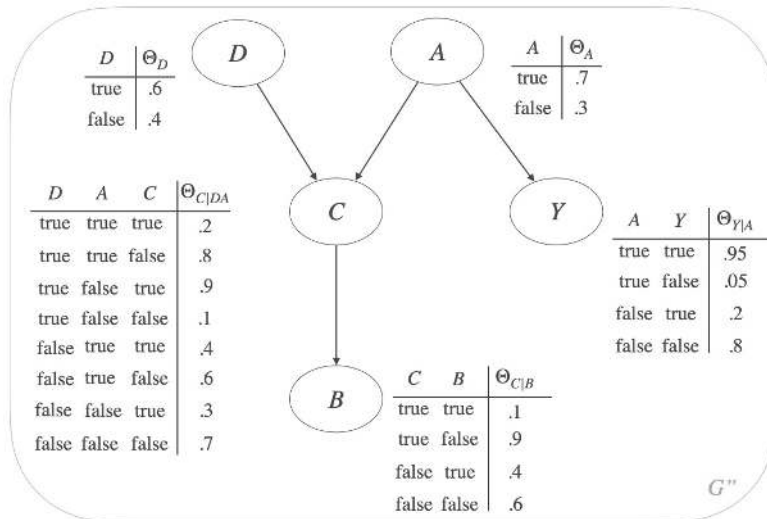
$D$

$A$

| $D$ | $\Theta_D$ |
|---|---|
| true | .6 |
| false | .4 |

| $A$ | $\Theta_A$ |
|---|---|
| true | .7 |
| false | .3 |

$C$

$Y$

| $D$ | $A$ | $C$ | $\Theta_{C\|DA}$ |
|---|---|---|---|
| true | true | true | .2 |
| true | true | false | .8 |
| true | false | true | .9 |
| true | false | false | .1 |
| false | true | true | .4 |
| false | true | false | .6 |
| false | false | true | .3 |
| false | false | false | .7 |

| $A$ | $Y$ | $\Theta_{Y\|A}$ |
|---|---|---|
| true | true | .95 |
| true | false | .05 |
| false | true | .2 |
| false | false | .8 |

$B$

| $C$ | $B$ | $\Theta_{C\|B}$ |
|---|---|---|
| true | true | .1 |
| true | false | .9 |
| false | true | .4 |
| false | false | .6 |

$G''$